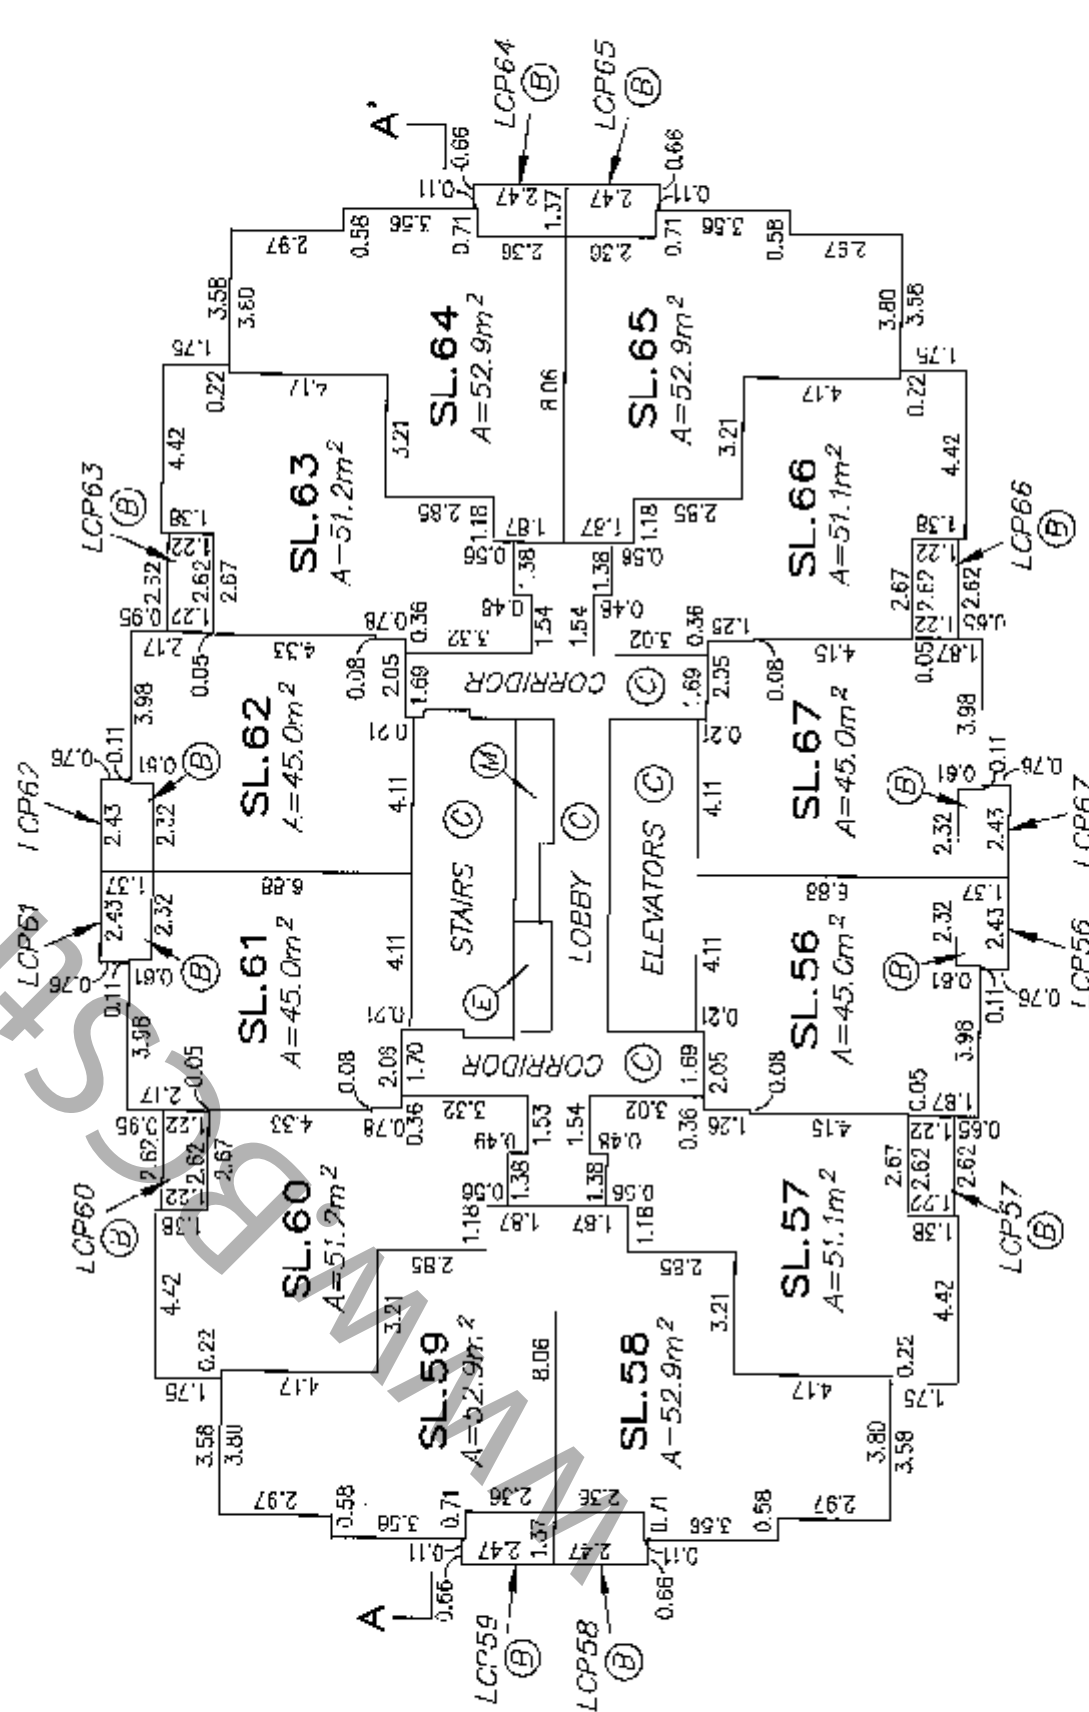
A'
LCP64 (B)
LCP65 (B)
0.66
0.11
2.47
1.37
2.47
0.66
0.11
0.58
3.56
0.71
2.36
2.36
0.71
3.56
0.58
2.97
2.97
3.58
3.80
3.80
3.58
SL.64
$A=52.9m^2$
8.06
SL.65
$A=52.9m^2$
1.75
0.22
4.17
4.17
0.22
1.75
3.21
3.21
4.42
SL.63
$A=51.2m^2$
4.42
SL.66
$A=51.1m^2$
2.85
1.18
1.87
1.87
1.18
2.85
LCP63 (B)
1.38
1.22
2.32
2.62
2.67
0.56
1.38
1.38
0.56
1.38
1.22
2.67
2.62
2.62
LCP66 (B)
0.95
1.22
0.48
1.54
1.54
0.48
1.22
0.65
2.17
0.05
4.33
0.78
0.36
3.32
3.02
0.36
1.25
4.15
0.08
0.05
1.87
3.98
0.08
2.05
1.69
CORRIDOR
(C)
1.69
2.55
0.08
3.98
LCP62
0.76
0.11
0.61
(B)
2.43
2.32
SL.62
$A=45.0m^2$
0.21
4.11
STAIRS (C)
(M)
LOBBY (C)
ELEVATORS (C)
4.11
0.21
SL.67
$A=45.0m^2$
(B)
0.61
0.11
0.76
2.32
2.43
LCP67
6.88
6.88
LCP61
1.37
2.43
2.32
0.76
0.61
(B)
0.11
SL.61
$A=45.0m^2$
4.11
(E)
4.11
SL.56
$A=45.0m^2$
(B)
2.32
2.43
1.37
0.61
0.76
0.11
LCP56
3.98
0.21
0.21
3.98
0.05
0.08
2.06
1.70
CORRIDOR
(C)
1.69
2.05
0.08
2.17
0.95
4.33
0.78
0.36
3.32
3.02
0.36
1.26
4.15
0.05
1.87
1.22
2.62
2.62
2.67
0.48
1.53
1.54
0.48
1.22
0.65
LCP60 (B)
1.22
1.38
0.56
1.38
1.38
0.56
2.67
2.62
2.62
1.22
1.38
LCP57 (B)
1.18
1.87
1.87
1.18
SL.60
$A=51.2m^2$
2.85
2.85
SL.57
$A=51.1m^2$
4.42
3.21
3.21
4.42
0.22
SL.59
$A=52.9m^2$
8.06
SL.58
$A=52.9m^2$
0.22
1.75
4.17
4.17
1.75
3.58
3.80
3.80
3.58
2.97
0.58
0.71
2.36
2.36
0.71
0.58
2.97
3.56
3.56
0.11
2.47
1.37
2.47
0.11
A
0.66
0.66
LCP59 (B)
LCP58 (B)